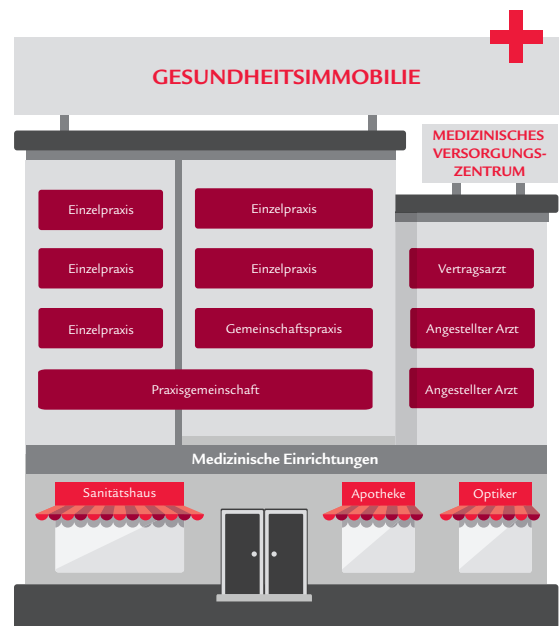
GESUNDHEITSIMMOBILIE

MEDIZINISCHES VERSORGUNGS-ZENTRUM

Einzelpraxis

Einzelpraxis

Einzelpraxis

Einzelpraxis

Vertragsarzt

Einzelpraxis

Gemeinschaftspraxis

Angestellter Arzt

Praxisgemeinschaft

Angestellter Arzt

Medizinische Einrichtungen

Sanitätshaus

Apotheke

Optiker